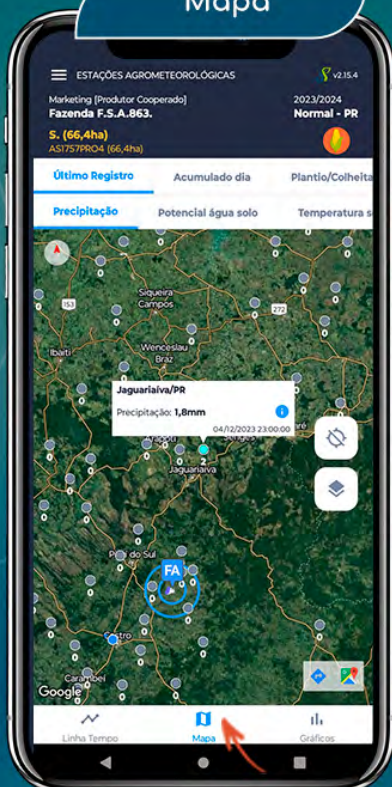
Mapa

ESTAÇÕES AGROMETEOROLÓGICAS

v2.15.4

Marketing [Produtor Cooperado]
Fazenda F.S.A.863.

2023/2024
Normal - PR

S. (66,4ha)
AS1757PRO4 (66,4ha)

Último Registro | Acumulado dia | Plantio/Colheita

Precipitação | Potencial água solo | Temperatura s

Siqueira Campos

272

Ibaiti

Wenceslau Braz

Jaguariaíva/PR

Precipitação: 1,8mm

04/12/2023 23:00:00

Jaguariaíva

FA

Piraí do Sul

Castro

Carambeí

Google

Linha Tempo | Mapa | Gráficos